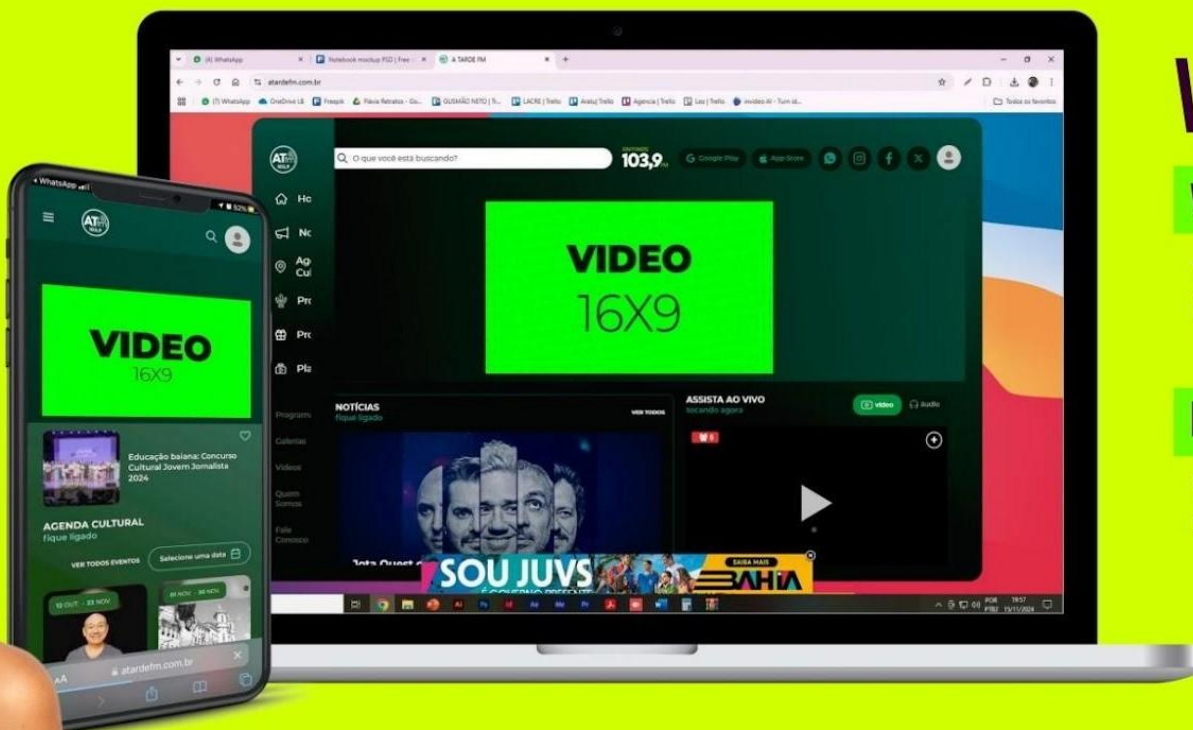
(4) WhatsApp
Notebook mockup PSD | Free
A TARDE FM
atardefm.com.br
(7) WhatsApp OneDrive LE Freepik Flávia Retratos GUSMÃO NETO LACRE | Trello Aratu | Trello Agencia | Trello Leo | Trello invideo AI
Todos os favoritos

O que você está buscando?
103,9
Google Play
App Store

Ho
No
Ag Cu
Pro
Pro
Pla

VIDEO
16X9

Program
Galerias
Videos
Quem Somos
Fale Conosco

NOTÍCIAS
fique ligado
VER TODOS
Jota Quest

ASSISTA AO VIVO
tocando agora
vídeo
áudio

SOU JUVS
SAIBA MAIS
BAHIA

POR PTBR 19:57 15/11/2024

WhatsApp
AT 103,9
VIDEO
16X9
Educação baiana: Concurso Cultural Jovem Jornalista 2024
AGENDA CULTURAL
fique ligado
VER TODOS EVENTOS
Selecione uma data
10 OUT - 23 NOV
01 NOV - 30 NOV
atardefm.com.br
AA